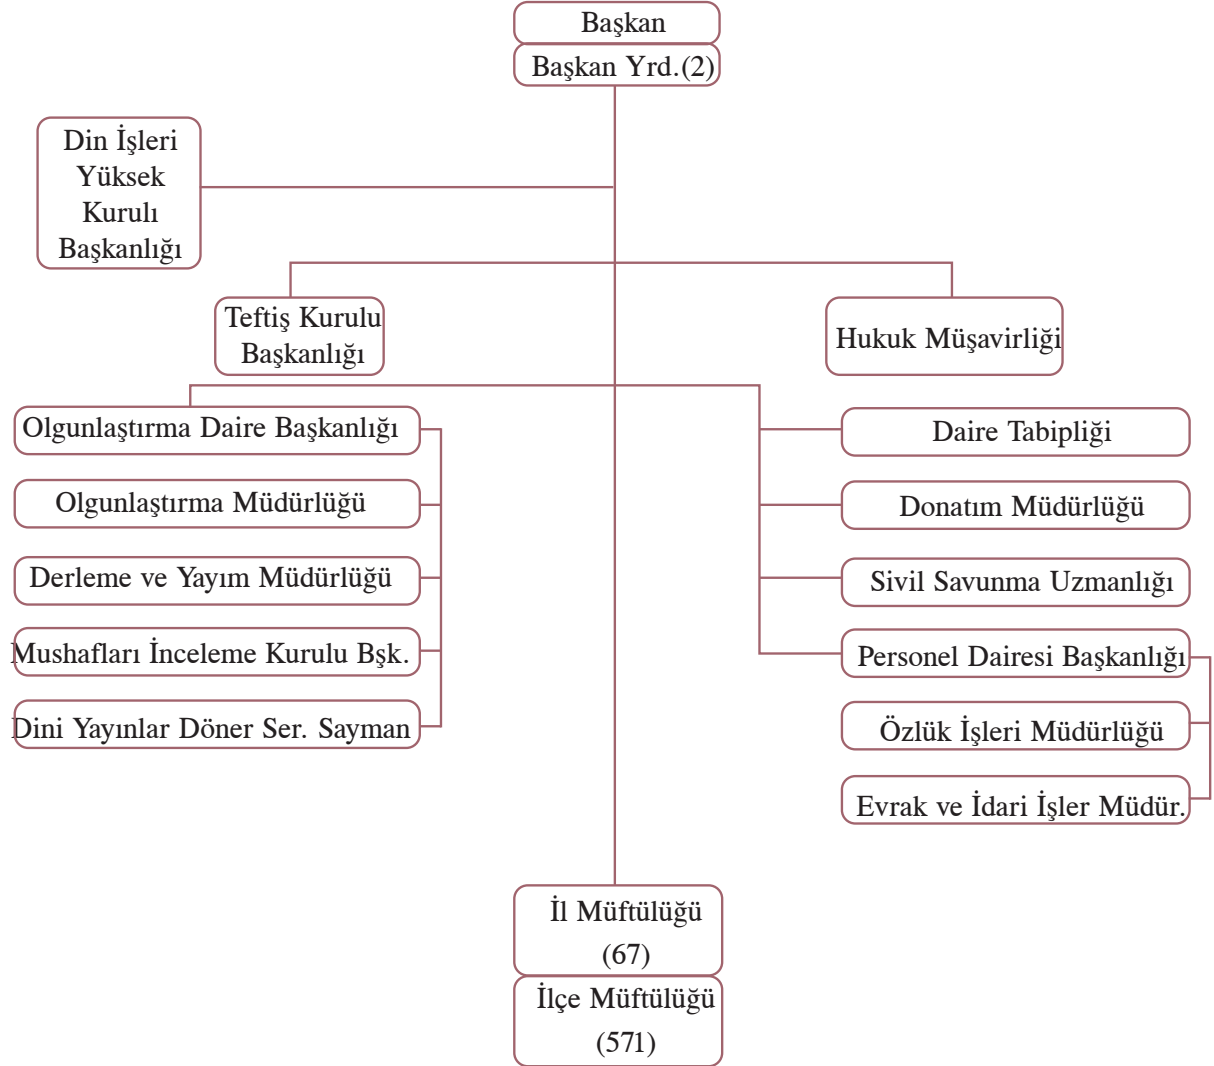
Başkan
Başkan Yrd.(2)

Din İşleri Yüksek Kurulı Başkanlığı

Teftiş Kurulu Başkanlığı

Hukuk Müşavirliği

Olgunlaştırma Daire Başkanlığı

Olgunlaştırma Müdürlüğü

Derleme ve Yayım Müdürlüğü

Mushafları İnceleme Kurulu Bşk.

Dini Yayınlar Döner Ser. Sayman

Daire Tabipliği

Donatım Müdürlüğü

Sivil Savunma Uzmanlığı

Personel Dairesi Başkanlığı

Özlük İşleri Müdürlüğü

Evrak ve İdari İşler Müdür.

İl Müftülüğü (67)

İlçe Müftülüğü (571)